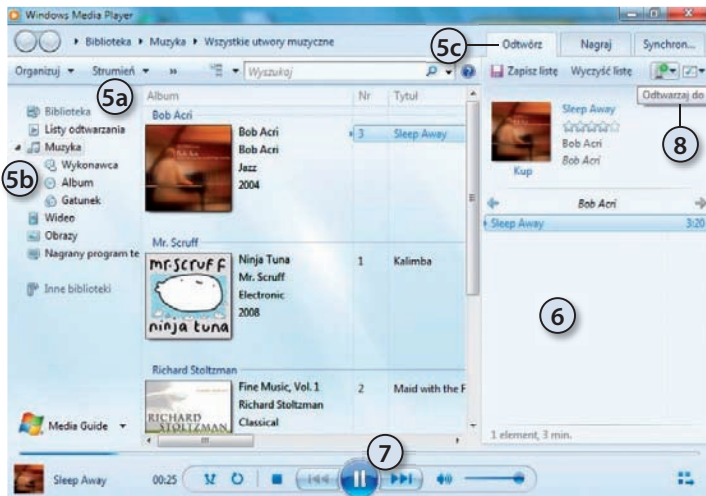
Windows Media Player

Biblioteka ▸ Muzyka ▸ Wszystkie utwory muzyczne

5c

Odtwórz | Nagraj | Synchron...

Organizuj ▾ Strumień ▾ »

Wyszukaj

Zapisz listę | Wyczyść listę

Odtwarzaj do

5a

Biblioteka
Listy odtwarzania
Muzyka
Wykonawca
Album
Gatunek
Wideo
Obrazy
Nagrany program te

Inne biblioteki

5b

| Album | | Nr | Tytuł |
|---|---|---|---|
| Bob Acri | | | |
| | Bob Acri<br>Bob Acri<br>Jazz<br>2004 | 3 | Sleep Away |
| Mr. Scruff | | | |
| mr.scruff ninja tuna | Ninja Tuna<br>Mr. Scruff<br>Electronic<br>2008 | 1 | Kalimba |
| Richard Stoltzman | | | |
| RICHARD STOLTZMAN | Fine Music, Vol. 1<br>Richard Stoltzman<br>Classical | 2 | Maid with the F |

Sleep Away
Bob Acri
Bob Acri
Kup

8

Bob Acri

Sleep Away 3:20

6

1 element, 3 min.

Media Guide ▾

7

Sleep Away 00:25